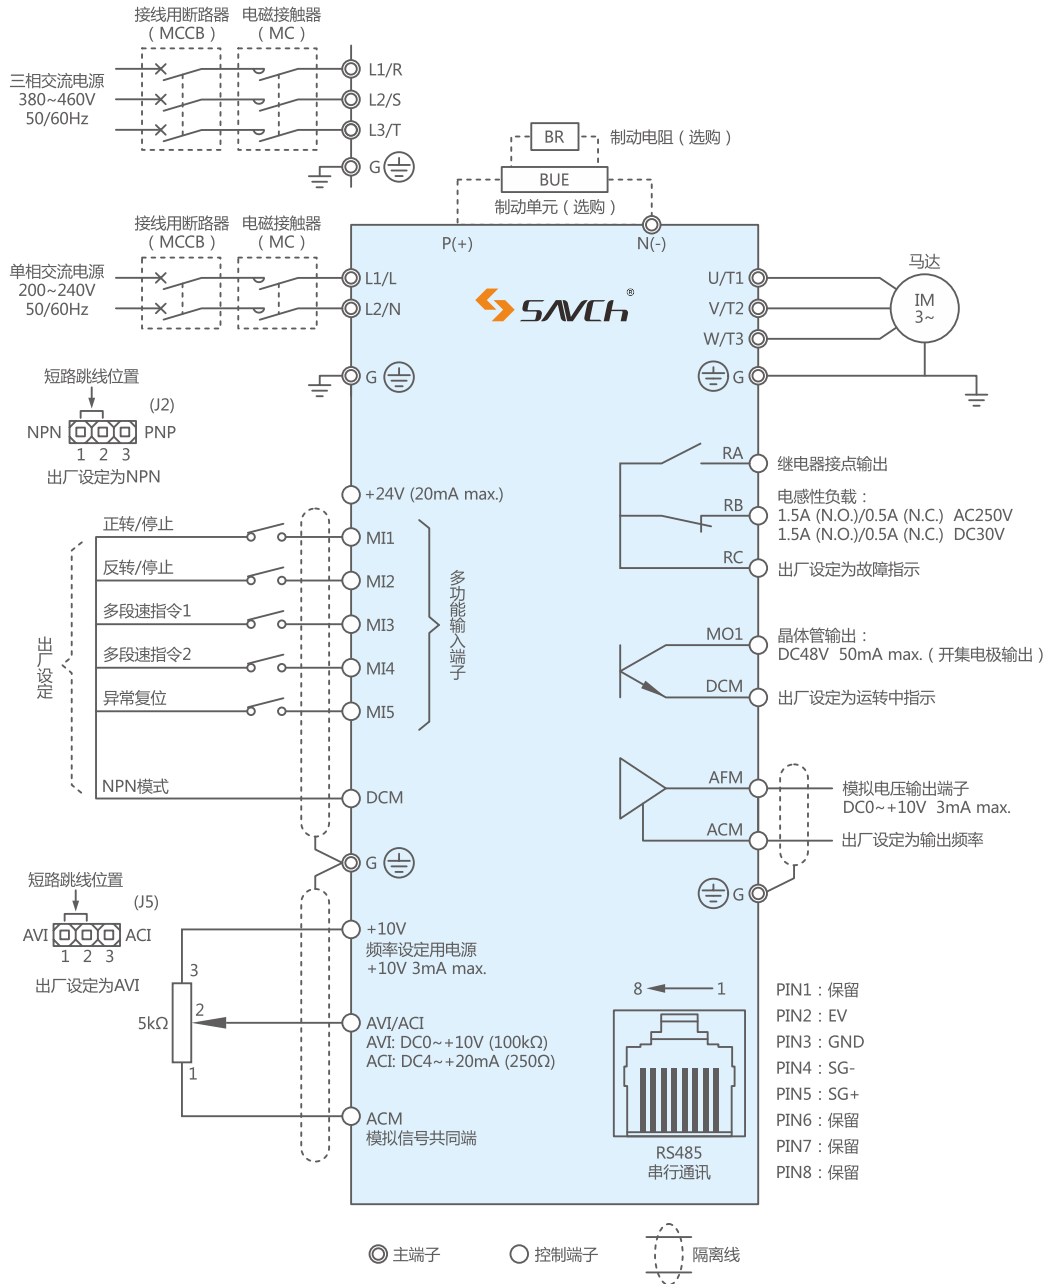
接线用断路器 (MCCB)
电磁接触器 (MC)

三相交流电源
380~460V
50/60Hz

L1/R
L2/S
L3/T
G

BR
制动电阻(选购)
BUE
制动单元(选购)

接线用断路器 (MCCB)
电磁接触器 (MC)

P(+)
N(-)

单相交流电源
200~240V
50/60Hz

L1/L
L2/N

SAVCh®

马达
U/T1
V/T2
W/T3
IM
3~

G
G

短路跳线位置
(J2)
NPN
PNP
1 2 3
出厂设定为NPN

RA
继电器接点输出
RB
电感性负载:
1.5A (N.O.)/0.5A (N.C.) AC250V
1.5A (N.O.)/0.5A (N.C.) DC30V
RC
出厂设定为故障指示

+24V (20mA max.)

正转/停止
MI1
反转/停止
MI2
多段速指令1
MI3
多段速指令2
MI4
异常复位
MI5

多功能输入端子

出厂设定

MO1
晶体管输出:
DC48V 50mA max.(开集电极输出)
DCM
出厂设定为运转中指示

AFM
模拟电压输出端子
DC0~+10V 3mA max.
ACM
出厂设定为输出频率

NPN模式
DCM

G
G

短路跳线位置
(J5)
AVI
ACI
1 2 3
出厂设定为AVI

+10V
频率设定用电源
+10V 3mA max.

3
5kΩ
2
1

AVI/ACI
AVI: DC0~+10V (100kΩ)
ACI: DC4~+20mA (250Ω)

ACM
模拟信号共同端

8
1

RS485
串行通讯

PIN1:保留
PIN2:EV
PIN3:GND
PIN4:SG-
PIN5:SG+
PIN6:保留
PIN7:保留
PIN8:保留

主端子
控制端子
隔离线